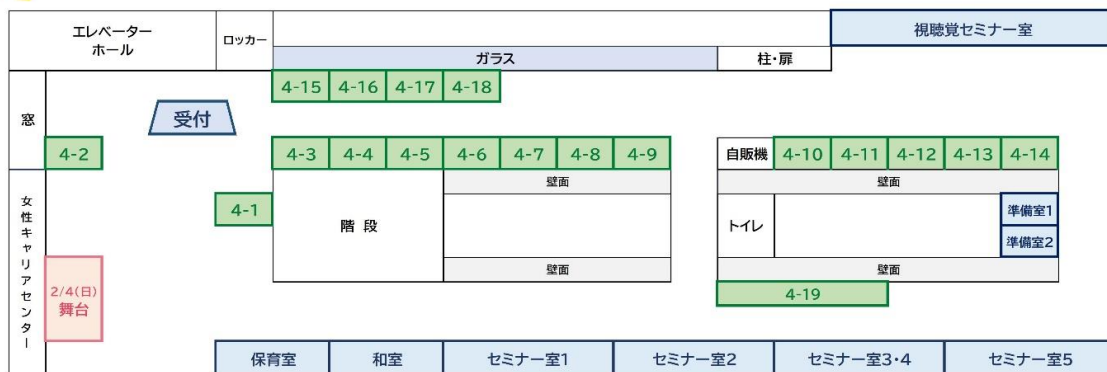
エレベーターホール

ロッカー

視聴覚セミナー室

ガラス

柱・扉

4-15 4-16 4-17 4-18

窓

受付

4-2

4-3 4-4 4-5 4-6 4-7 4-8 4-9

自販機 4-10 4-11 4-12 4-13 4-14

壁面

壁面

4-1

階段

トイレ

準備室1

準備室2

壁面

壁面

女性キャリアセンター

2/4(日)
舞台

4-19

保育室

和室

セミナー室1

セミナー室2

セミナー室3・4

セミナー室5